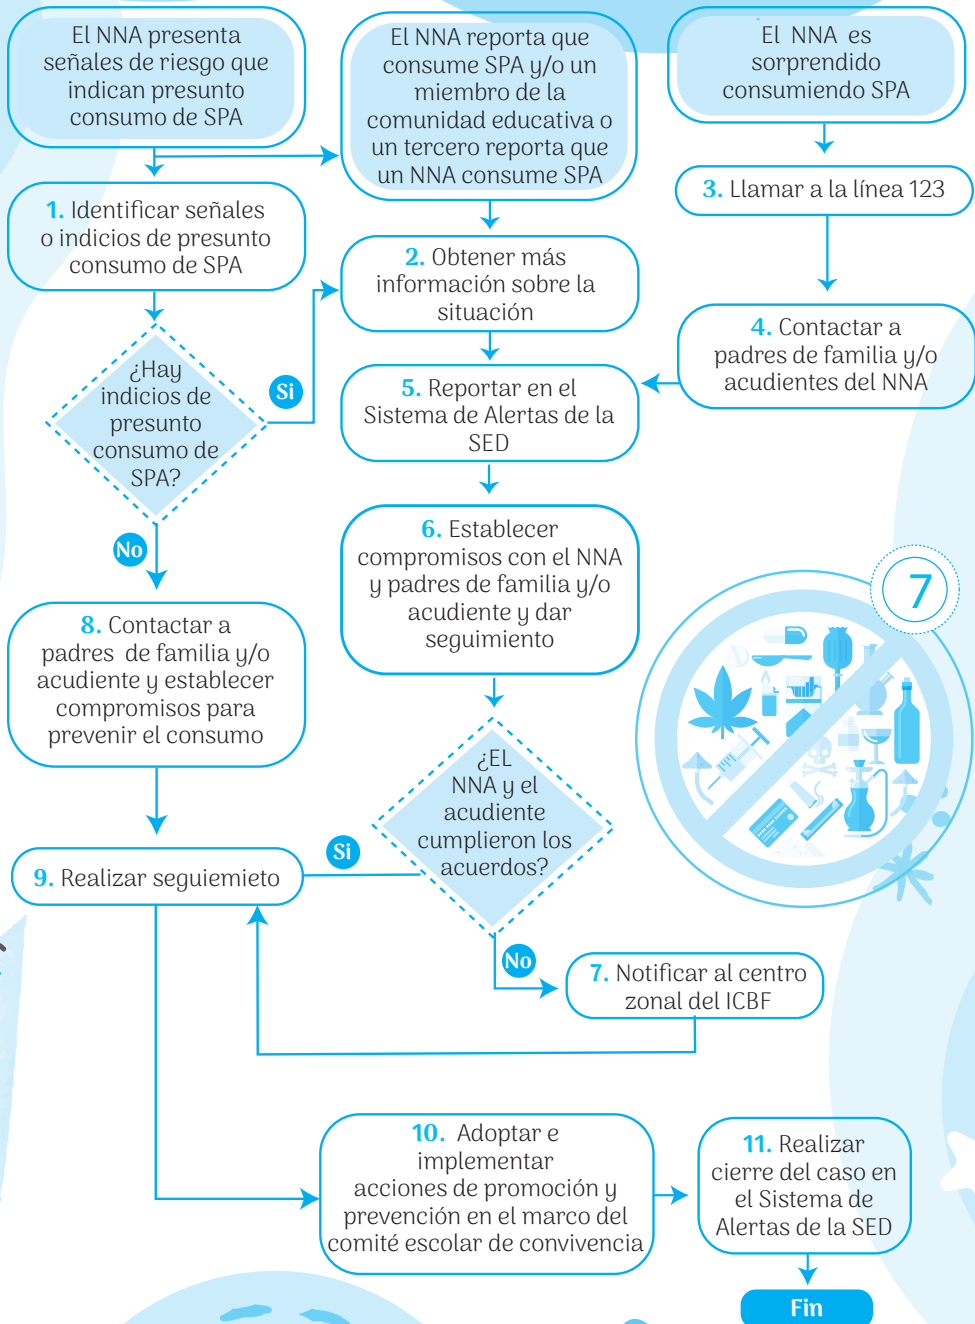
El NNA presenta señales de riesgo que indican presunto consumo de SPA

El NNA reporta que consume SPA y/o un miembro de la comunidad educativa o un tercero reporta que un NNA consume SPA

El NNA es sorprendido consumiendo SPA

1. Identificar señales o indicios de presunto consumo de SPA

3. Llamar a la línea 123

2. Obtener más información sobre la situación

¿Hay indicios de presunto consumo de SPA?

Si

4. Contactar a padres de familia y/o acudientes del NNA

5. Reportar en el Sistema de Alertas de la SED

6. Establecer compromisos con el NNA y padres de familia y/o acudiente y dar seguimiento

No

7

8. Contactar a padres de familia y/o acudiente y establecer compromisos para prevenir el consumo

¿EL NNA y el acudiente cumplieron los acuerdos?

Si

9. Realizar seguiemieto

No

7. Notificar al centro zonal del ICBF

10. Adoptar e implementar acciones de promoción y prevención en el marco del comité escolar de convivencia

11. Realizar cierre del caso en el Sistema de Alertas de la SED

Fin